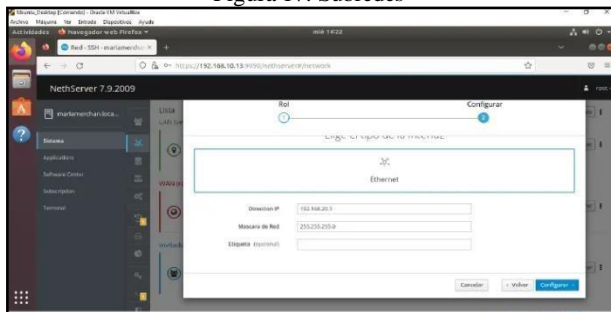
Figura 17. Subredes

Ubuntu_Desktop [Corriendo] - Oracle VM VirtualBox
Archivo Máquina Ver Entrada Dispositivos Ayuda
Actividades Navegador web Firefox mié 14:22
Red - SSH - marlamerchan
https://192.168.10.13:9090/nethserver#/network
NethServer 7.9.2009
marlamerchan.loca...
Sistema
Applications
Software Center
Subscription
Terminal
Lista
Rol
Configurar
Elige el tipo de la interfaz
Ethernet
Dirección IP 192.168.20.1
Máscara de Red 255.255.255.0
Etiqueta (opcional)
Cancelar
‹ Volver
Configurar